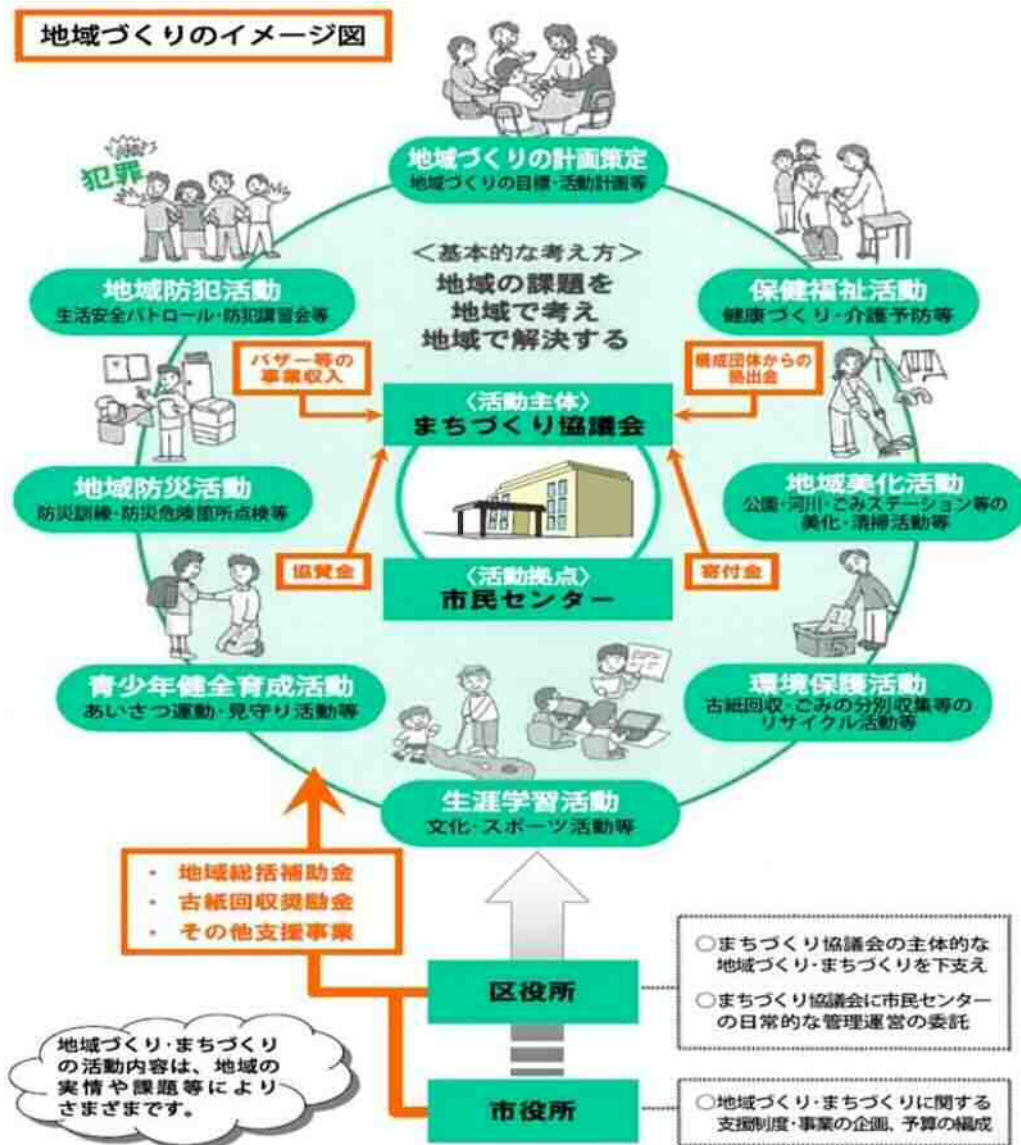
地域づくりのイメージ図

犯罪

地域づくりの計画策定
地域づくりの目標・活動計画等

＜基本的な考え方＞
地域の課題を
地域で考え
地域で解決する

地域防犯活動
生活安全パトロール・防犯講習会等

保健福祉活動
健康づくり・介護予防等

バザー等の事業収入

構成団体からの拠出金

〈活動主体〉
まちづくり協議会

地域防災活動
防災訓練・防災危険箇所点検等

地域美化活動
公園・河川・ごみステーション等の美化・清掃活動等

協賛金

寄付金

〈活動拠点〉
市民センター

青少年健全育成活動
あいさつ運動・見守り活動等

環境保護活動
古紙回収・ごみの分別収集等のリサイクル活動等

生涯学習活動
文化・スポーツ活動等

・地域総括補助金
・古紙回収奨励金
・その他支援事業

区役所

○まちづくり協議会の主体的な地域づくり・まちづくりを下支え
○まちづくり協議会に市民センターの日常的な管理運営の委託

地域づくり・まちづくりの活動内容は、地域の実情や課題等によりさまざまです。

市役所

○地域づくり・まちづくりに関する支援制度・事業の企画、予算の編成